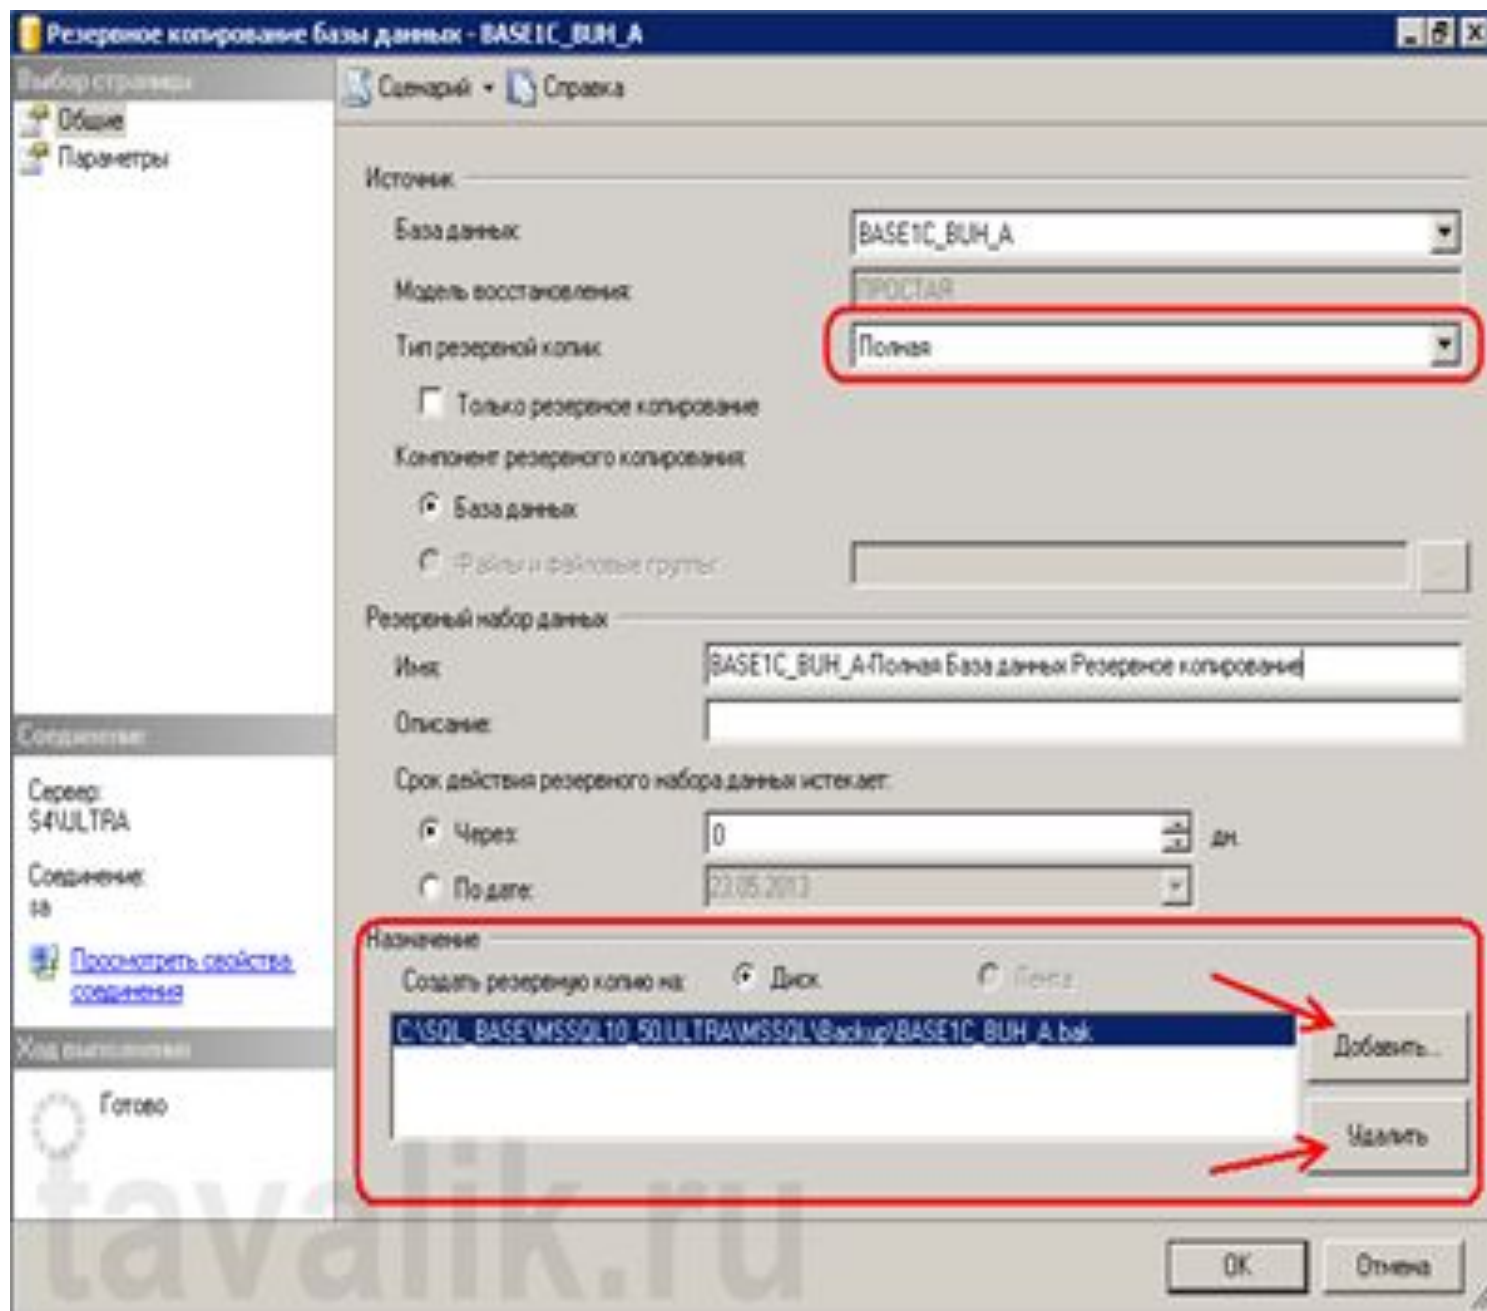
Резервное копирование базы данных - BASE1C_BUH_A

Выбор страницы
Общие
Параметры

Сценарий
Справка

Источник
База данных: BASE1C_BUH_A
Модель восстановления: ПРОСТАЯ
Тип резервной копии: Полная
Только резервное копирование
Компонент резервного копирования:
База данных
Файлы и файловые группы:

Резервный набор данных
Имя: BASE1C_BUH_A-Полная База данных Резервное копирование
Описание:
Срок действия резервного набора данных истекает:
Через: 0 дн.
По дате: 23.05.2013

Соединение
Сервер:
S4\ULTRA
Соединение:
sa
Просмотреть свойства соединения

Ход выполнения
Готово

Назначение
Создать резервную копию на: Диск Лента
C:\SQL_BASE\MSSQL10_50.ULTRA\MSSQL\Backup\BASE1C_BUH_A.bak
Добавить...
Удалить

tavalik.ru

ОК
Отмена